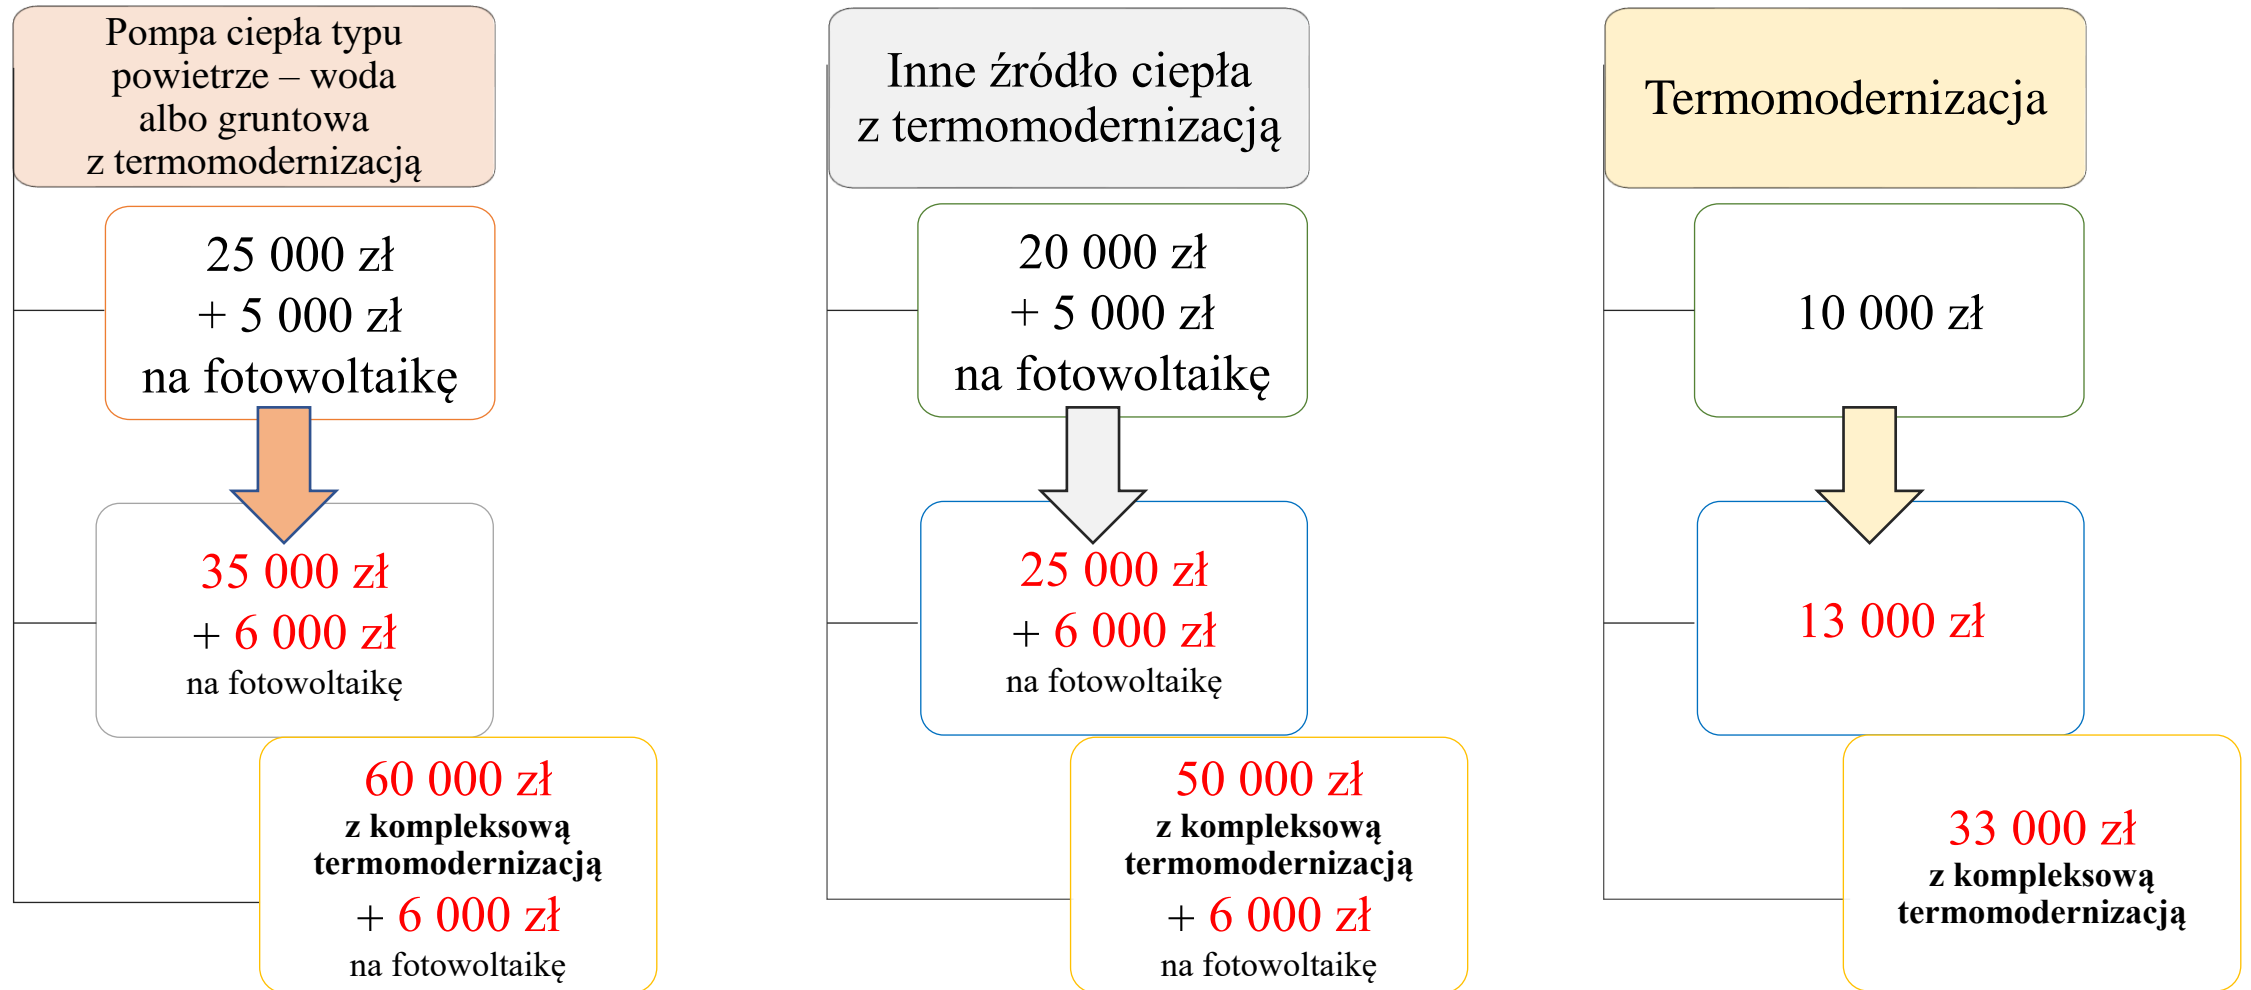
Pompa ciepła typu powietrze – woda albo gruntowa z termomodernizacją

25 000 zł
+ 5 000 zł
na fotowoltaikę

35 000 zł
+ 6 000 zł
na fotowoltaikę

60 000 zł
z kompleksową termomodernizacją
+ 6 000 zł
na fotowoltaikę

Inne źródło ciepła z termomodernizacją

20 000 zł
+ 5 000 zł
na fotowoltaikę

25 000 zł
+ 6 000 zł
na fotowoltaikę

50 000 zł
z kompleksową termomodernizacją
+ 6 000 zł
na fotowoltaikę

Termomodernizacja

10 000 zł

13 000 zł

33 000 zł
z kompleksową termomodernizacją